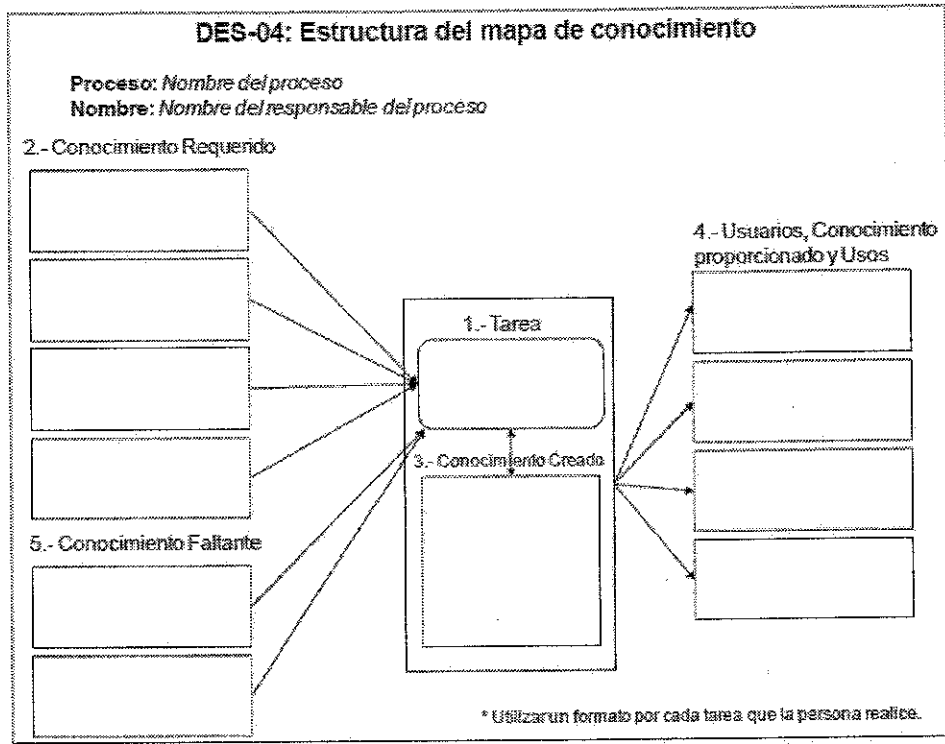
DES-04: Estructura del mapa de conocimiento

Proceso: Nombre del proceso
Nombre: Nombre del responsable del proceso

2.- Conocimiento Requerido

4.- Usuarios, Conocimiento proporcionado y Usos

1.- Tarea

3.- Conocimiento Creado

5.- Conocimiento Faltante

* Utilizarun formato por cada tarea que la persona realice.